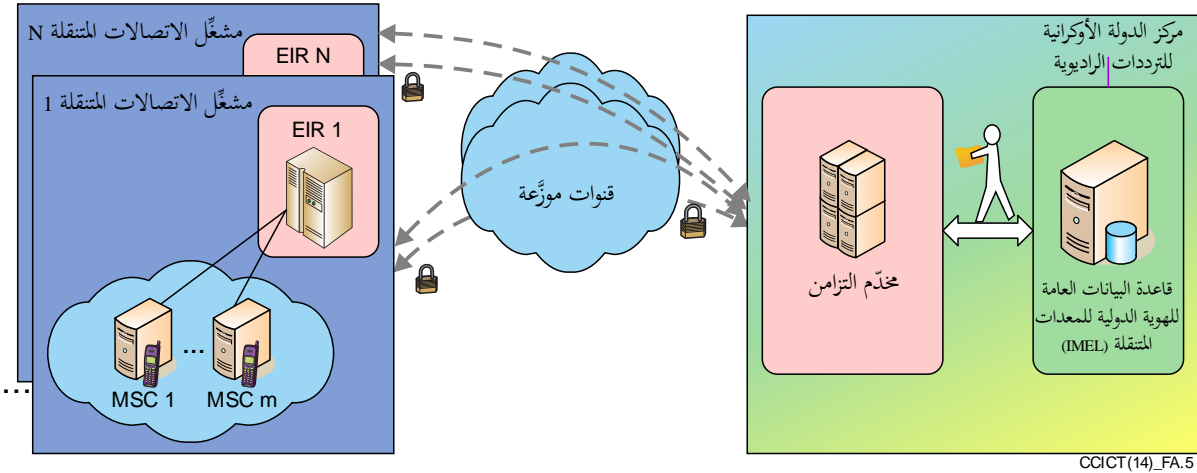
مشغِّل الاتصالات المتنقلة N

EIR N

مشغِّل الاتصالات المتنقلة 1

EIR 1

MSC 1

...

MSC m

...

قنوات موزَّعة

مركز الدولة الأوكرانية للترددات الراديوية

مخدّم التزامن

قاعدة البيانات العامة للهوية الدولية للمعدات المتنقلة (IMEL)

CCICT(14)_FA.5